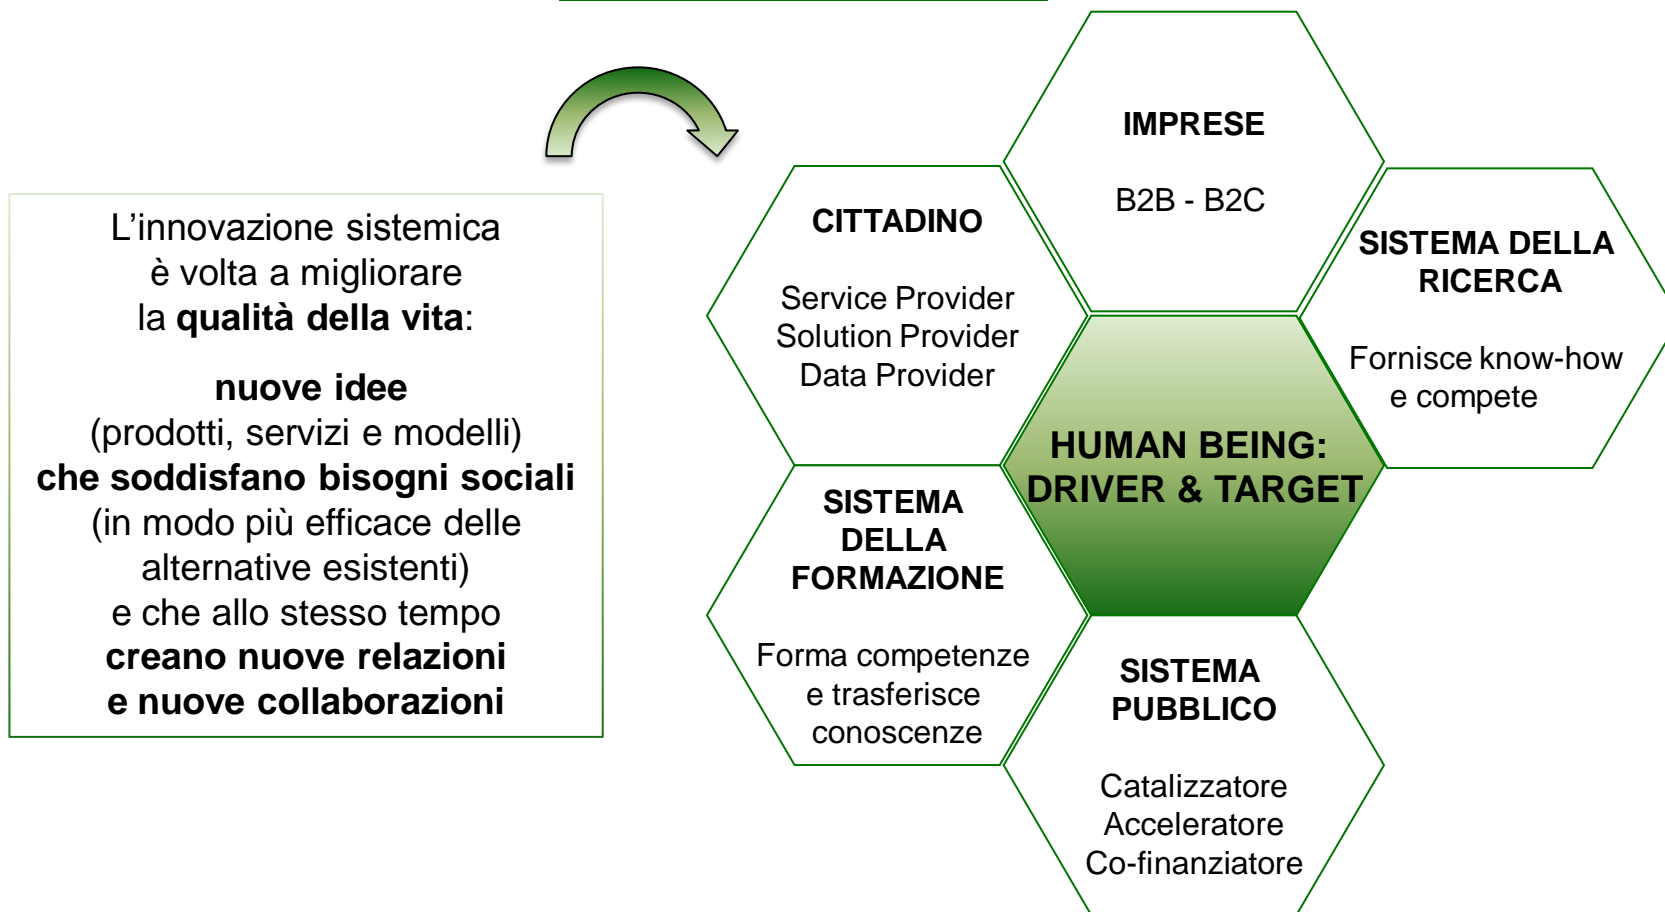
L’innovazione sistemica è volta a migliorare la **qualità della vita**:

**nuove idee** (prodotti, servizi e modelli) **che soddisfano bisogni sociali** (in modo più efficace delle alternative esistenti) e che allo stesso tempo **creano nuove relazioni e nuove collaborazioni**

IMPRESE

B2B - B2C

CITTADINO

Service Provider
Solution Provider
Data Provider

SISTEMA DELLA RICERCA

Fornisce know-how e compete

HUMAN BEING: DRIVER & TARGET

SISTEMA DELLA FORMAZIONE

Forma competenze e trasferisce conoscenze

SISTEMA PUBBLICO

Catalizzatore
Acceleratore
Co-finanziatore